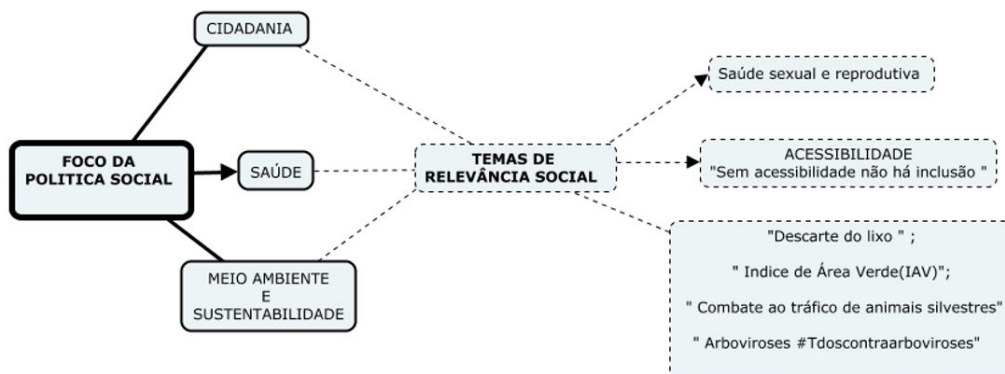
FOCO DA POLITICA SOCIAL

CIDADANIA

SAÚDE

MEIO AMBIENTE E SUSTENTABILIDADE

TEMAS DE RELEVÂNCIA SOCIAL

Saúde sexual e reprodutiva

ACESSIBILIDADE
"Sem acessibilidade não há inclusão "

"Descarte do lixo " ;

" Indice de Área Verde(IAV)";

" Combate ao tráfico de animais silvestres"

" Arboviroses #Tdoscontraarboviroses"